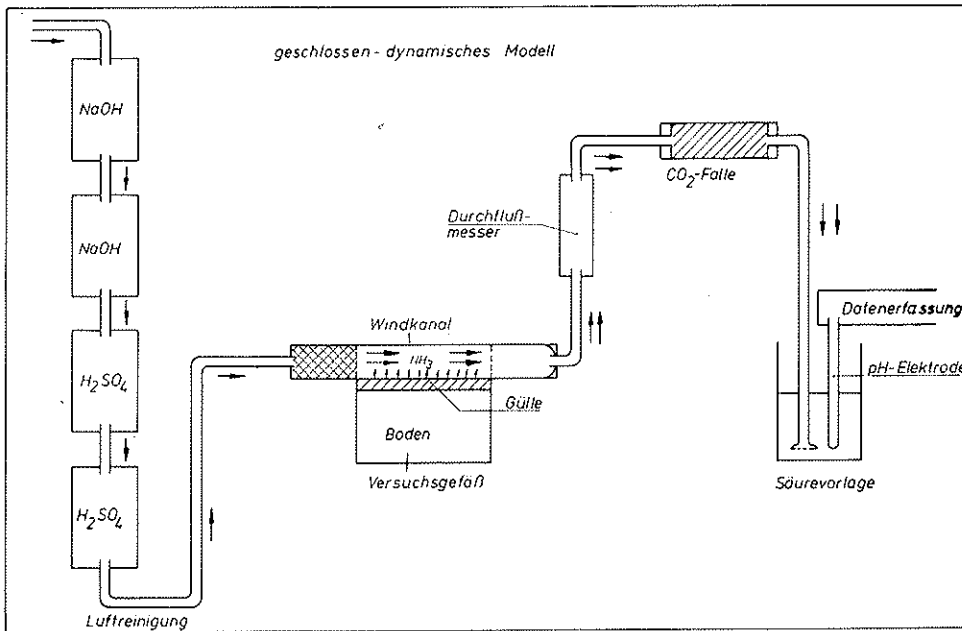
geschlossen - dynamisches Modell

NaOH

NaOH

$H_2SO_4$

$H_2SO_4$

Luftreinigung

Windkanal

$NH_3$

Gülle

Boden

Versuchsgefäß

Durchfluß-messer

$CO_2$-Falle

Datenerfassung

pH-Elektrode

Säurevorlage